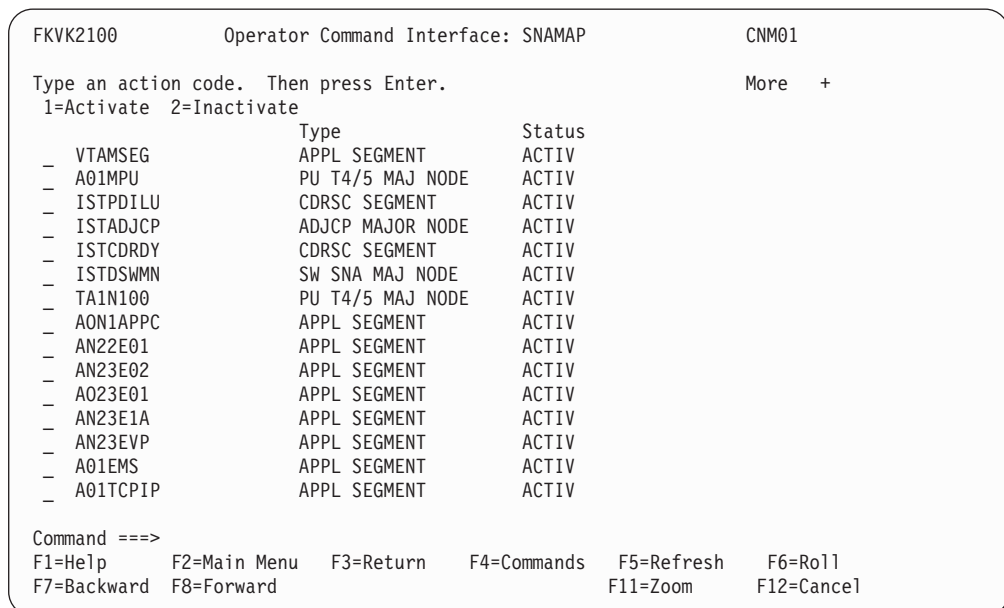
FKVK2100 Operator Command Interface: SNAMAP CNM01

Type an action code. Then press Enter. More +
1=Activate 2=Inactivate

| | | Type | Status |
|---|---|---|---|
| _ | VTAMSEG | APPL SEGMENT | ACTIV |
| _ | A01MPU | PU T4/5 MAJ NODE | ACTIV |
| _ | ISTPDILU | CDRSC SEGMENT | ACTIV |
| _ | ISTADJCP | ADJCP MAJOR NODE | ACTIV |
| _ | ISTCDRDY | CDRSC SEGMENT | ACTIV |
| _ | ISTDSWMN | SW SNA MAJ NODE | ACTIV |
| _ | TA1N100 | PU T4/5 MAJ NODE | ACTIV |
| _ | AON1APPC | APPL SEGMENT | ACTIV |
| _ | AN22E01 | APPL SEGMENT | ACTIV |
| _ | AN23E02 | APPL SEGMENT | ACTIV |
| _ | AO23E01 | APPL SEGMENT | ACTIV |
| _ | AN23E1A | APPL SEGMENT | ACTIV |
| _ | AN23EVP | APPL SEGMENT | ACTIV |
| _ | A01EMS | APPL SEGMENT | ACTIV |
| _ | A01TCPIP | APPL SEGMENT | ACTIV |
| _ | | | |

Command ===>
F1=Help F2=Main Menu F3=Return F4=Commands F5=Refresh F6=Roll
F7=Backward F8=Forward F11=Zoom F12=Cancel